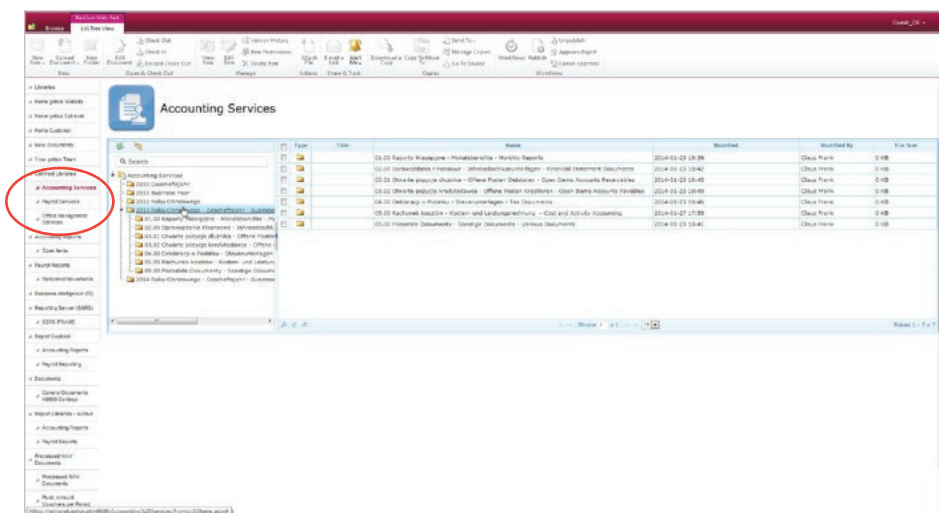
Browse List Tree View

Guest_DE

Check Out
Check In
Discard Check Out
View Properties
Edit Properties
Version History
Shared With
Delete Item
Alert Me
E-mail a Link
Download a Copy
Send To
Manage Copies
Go To Source
Workflows
Publish
Unpublish
Approve/Reject
Cancel Approval

New
Open & Check Out
Manage
Share & Track
Copies
Workflows

Libraries
Accounting Services

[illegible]
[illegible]
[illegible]
Contract Libraries
Accounting Services
Payroll Services
Office Management Services
Accounting Reports
Open Items
Payroll Reports
Personnel Documents
Business Intelligence (BI)
Reporting Server (SSRS)
Report Explorer
Accounting Reports
Payroll Reporting
Documents
Report Libraries - Archive
Accounting Reports
Payroll Reports
Processed NAV Documents

Search

Accounting Services
2010 Geschäftsjahr
2011 Business Year
2012 Rok Obrotowy
2013 Rok Obrotowy - Geschäftsjahr - Business
01.00 Raporty Miesięczne - Monatsberichte
02.00 Sprawozdania Finansowe - Jahresabschluss
03.01 Otwarte pozycje dłużnika - Offene Posten
03.02 Otwarte pozycje kredytodawcy - Offene
04.00 Deklaracje o Podatku - Steueranmeldungen
05.00 Rachunek kosztów - Kosten- und Leistung
06.00 Pozostałe Dokumenty - Sonstige Dokum
2014 Rok Obrotowy - Geschäftsjahr - Business

| Type | Title | Name | Modified | Modified By | File Size |
|---|---|---|---|---|---|
| | | 01.00 Raporty Miesięczne - Monatsberichte - Monthly Reports | 2014-01-23 18:39 | Claus Frank | 0 KB |
| | | 02.00 Sprawozdania Finansowe - Jahresabschlussunterlagen - Financial Statement Documents | 2014-01-23 18:42 | Claus Frank | 0 KB |
| | | 03.01 Otwarte pozycje dłużnika - Offene Posten Debitoren - Open Items Accounts Receivables | 2014-01-23 18:45 | Claus Frank | 0 KB |
| | | 03.02 Otwarte pozycje kredytodawcy - Offene Posten Kreditoren - Open Items Accounts Payables | 2014-01-23 18:49 | Claus Frank | 0 KB |
| | | 04.00 Deklaracje o Podatku - Steueranmeldungen - Tax Documents | 2014-01-23 18:46 | Claus Frank | 0 KB |
| | | 05.00 Rachunek kosztów - Kosten- und Leistungsrechnung - Cost and Activity Accounting | 2014-01-27 17:55 | Claus Frank | 0 KB |
| | | 06.00 Pozostałe Dokumenty - Sonstige Dokumente - Various Documents | 2014-01-23 18:41 | Claus Frank | 0 KB |

Items 1 - 7 / 7